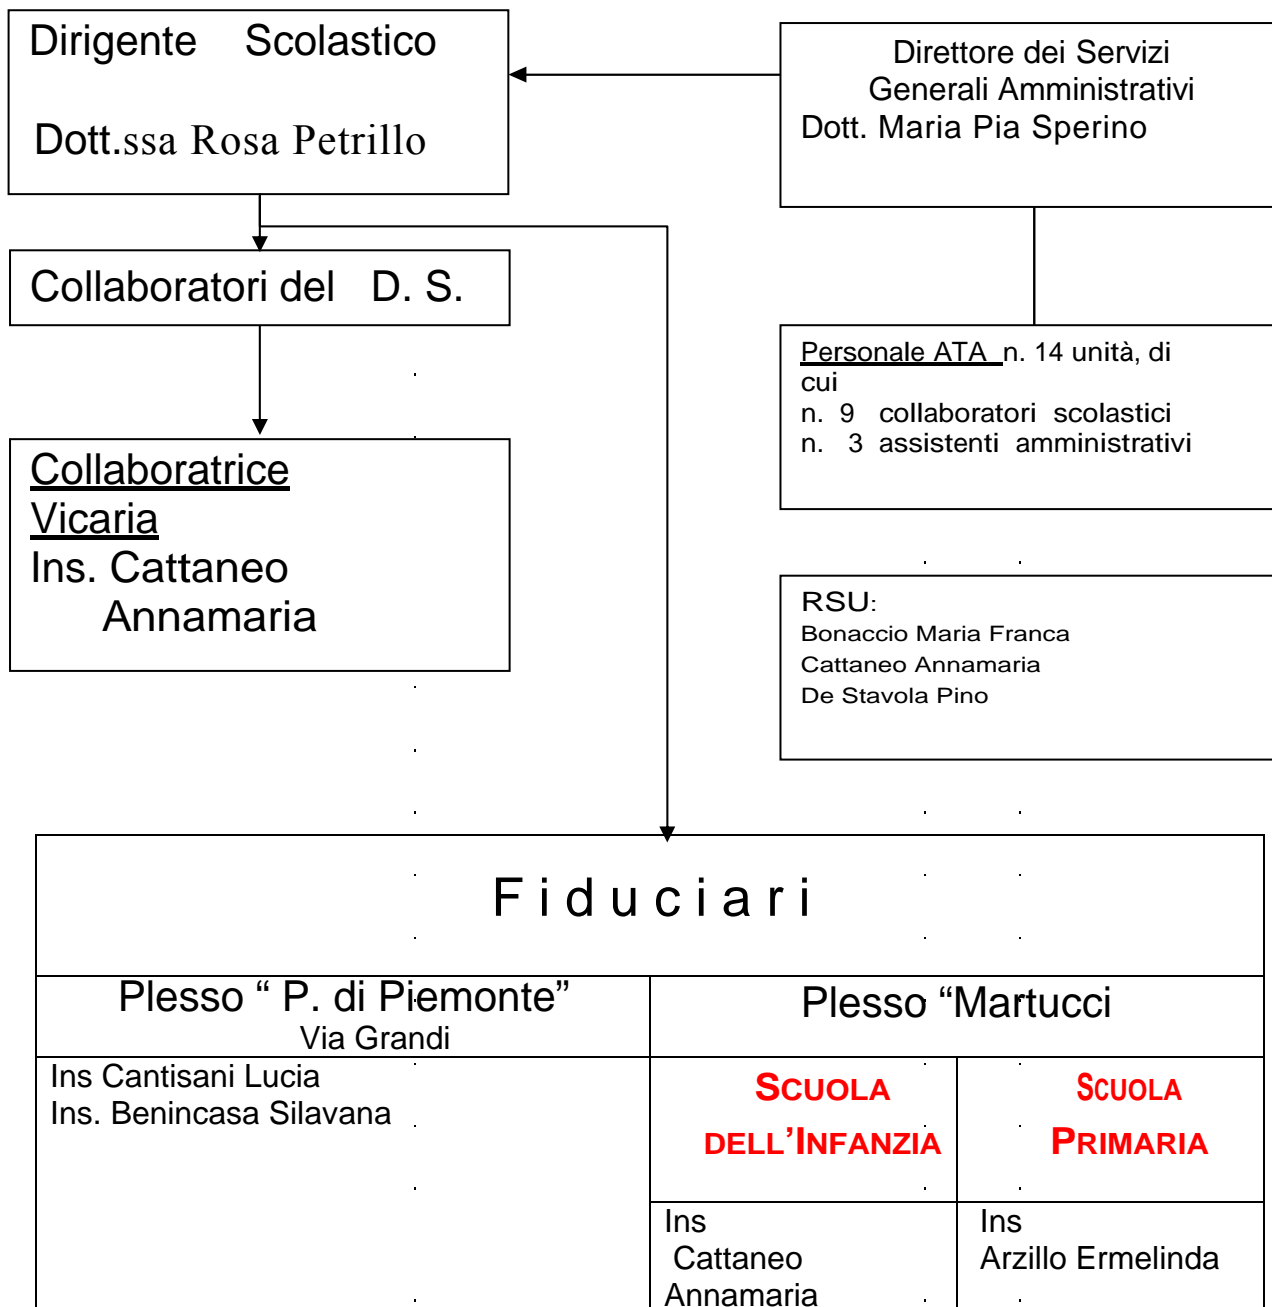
Dirigente Scolastico

Dott.ssa Rosa Petrillo

Direttore dei Servizi Generali Amministrativi
Dott. Maria Pia Sperino

Collaboratori del D. S.

Personale ATA n. 14 unità, di cui
n. 9 collaboratori scolastici
n. 3 assistenti amministrativi

Collaboratrice Vicaria
Ins. Cattaneo Annamaria

RSU:
Bonaccio Maria Franca
Cattaneo Annamaria
De Stavola Pino

Fiduciari

| Plesso " P. di Piemonte" Via Grandi | Plesso "Martucci | |
|---|---|---|
| Ins Cantisani Lucia<br>Ins. Benincasa Silavana | SCUOLA DELL'INFANZIA | SCUOLA PRIMARIA |
| | Ins Cattaneo Annamaria | Ins Arzillo Ermelinda |